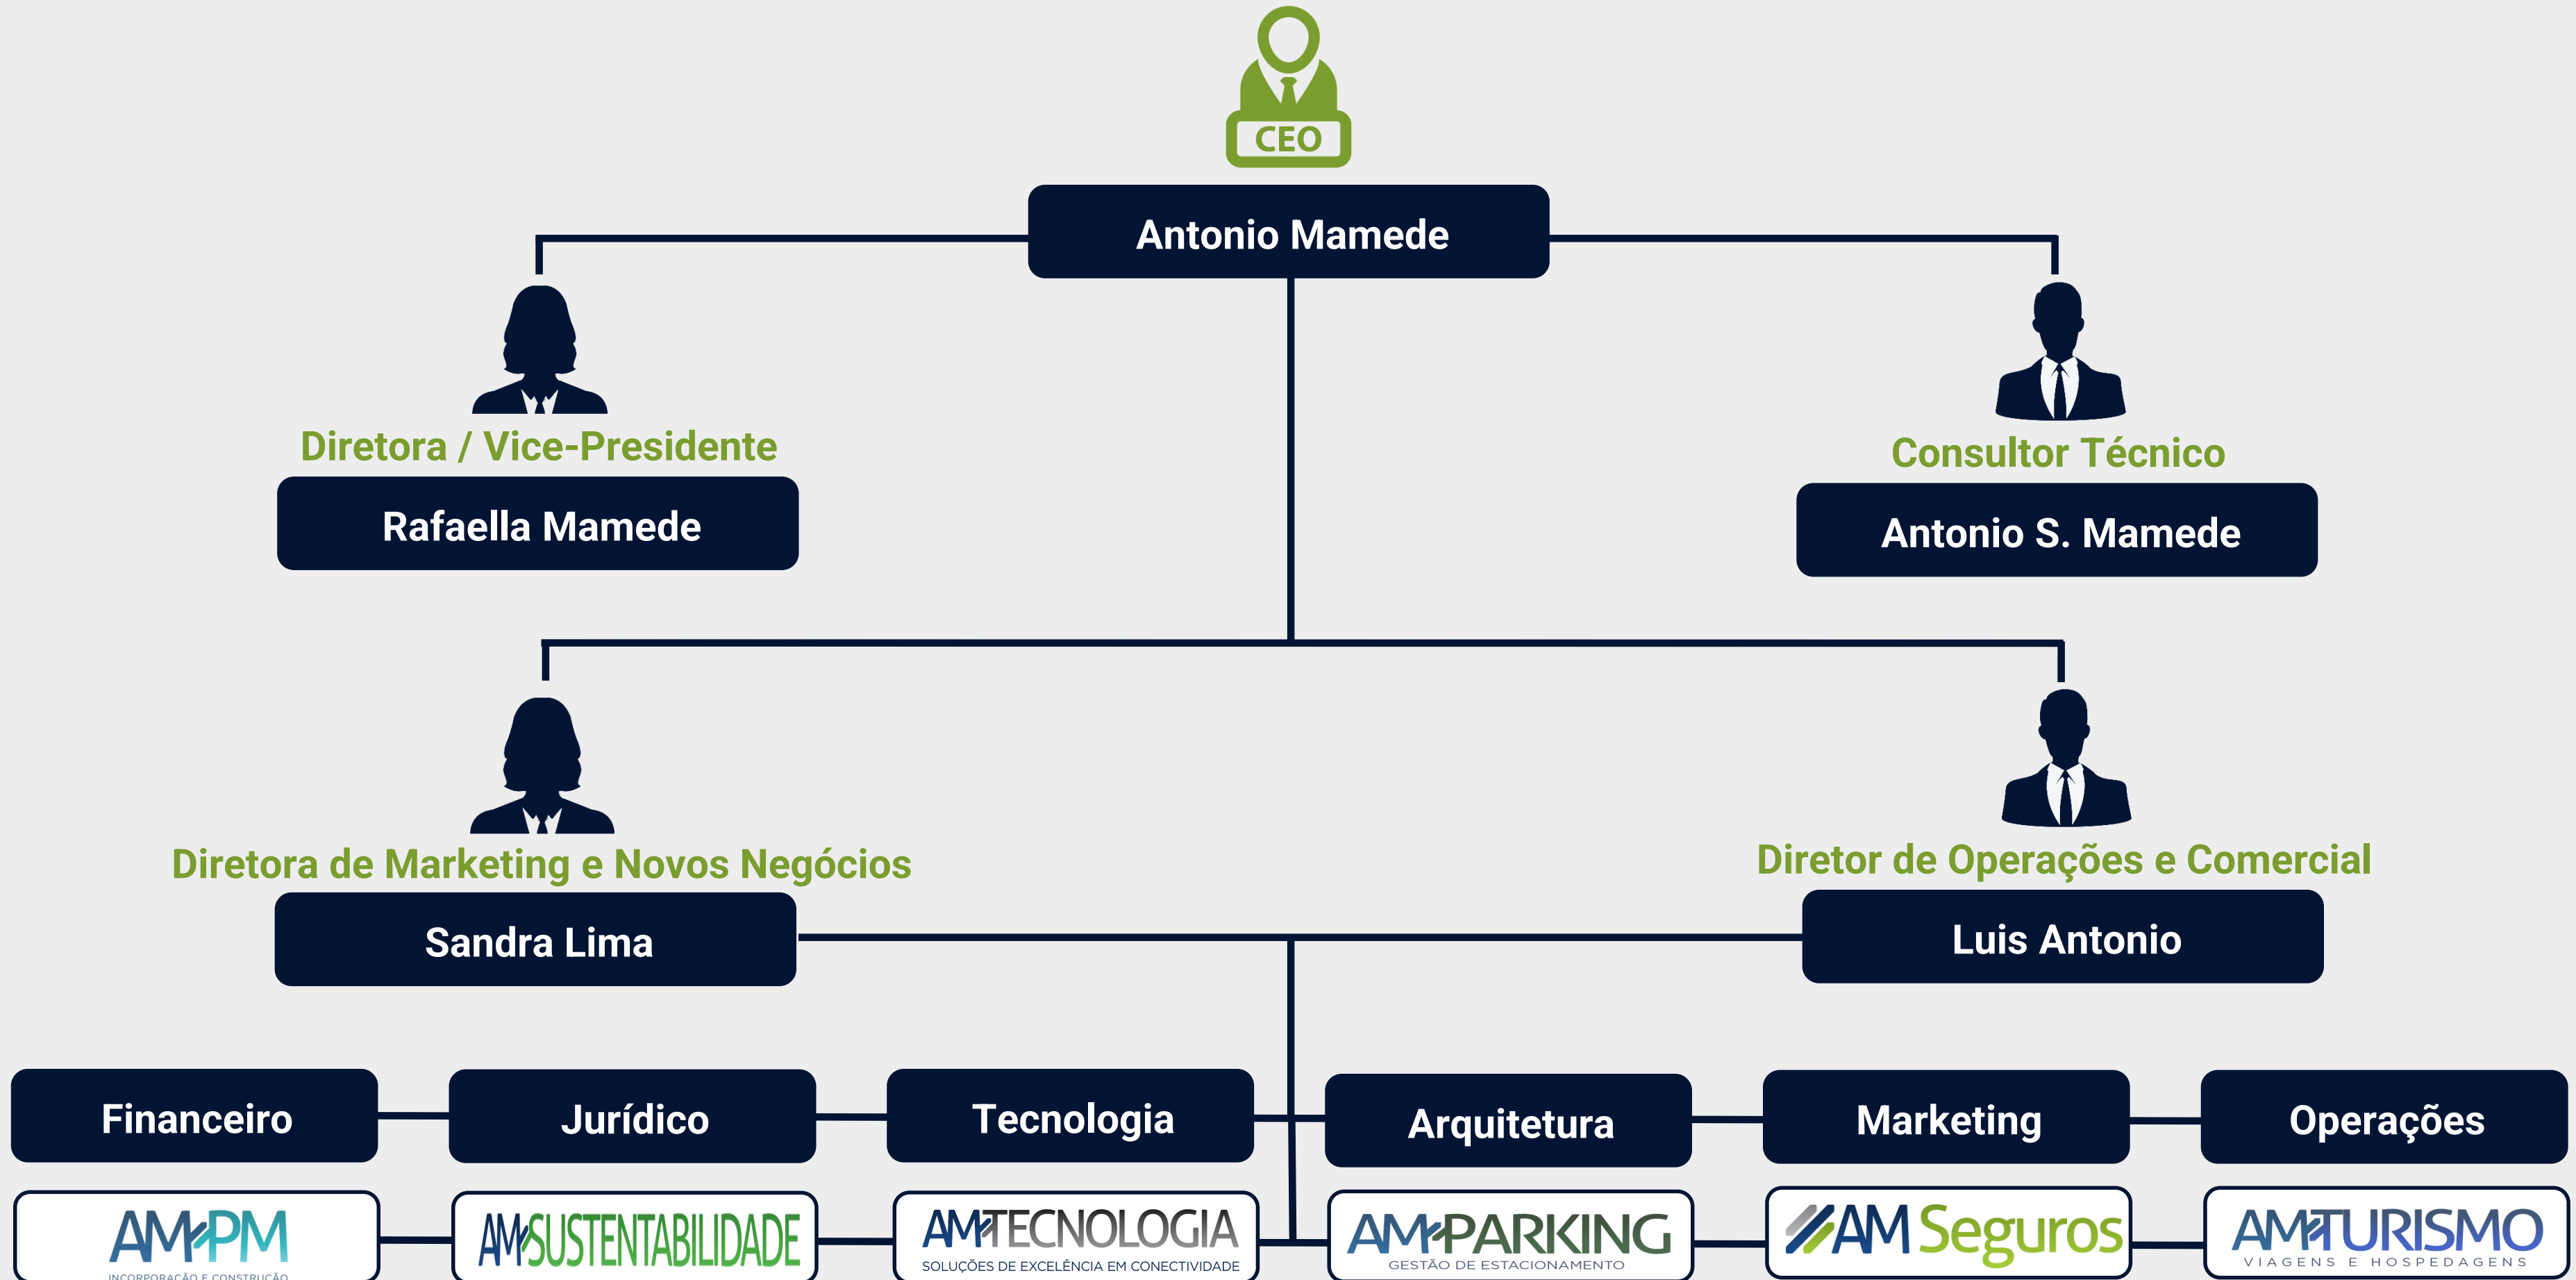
CEO

Antonio Mamede

Diretora / Vice-Presidente

Rafaella Mamede

Consultor Técnico

Antonio S. Mamede

Diretora de Marketing e Novos Negócios

Sandra Lima

Diretor de Operações e Comercial

Luis Antonio

Financeiro

Jurídico

Tecnologia

Arquitetura

Marketing

Operações

AMPM
INCORPORAÇÃO E CONSTRUÇÃO

AMSUSTENTABILIDADE

AMTECNOLOGIA
SOLUÇÕES DE EXCELÊNCIA EM CONECTIVIDADE

AMPARKING
GESTÃO DE ESTACIONAMENTO

AM Seguros

AMTURISMO
VIAGENS E HOSPEDAGENS